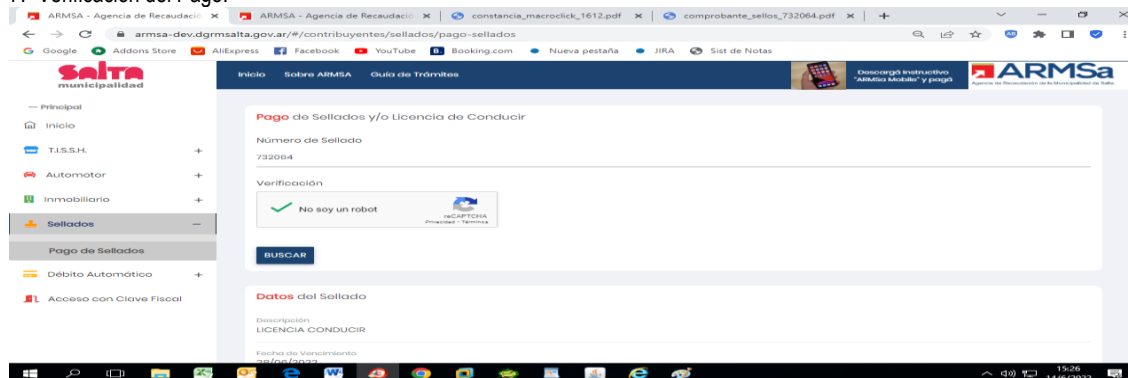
Verificación del Pago:

ARMSA - Agencia de Recaudació ×
ARMSA - Agencia de Recaudació ×
constancia_macroclick_1612.pdf ×
comprobante_sellos_732064.pdf ×
+

armsa-dev.dgrmsalta.gov.ar/#/contribuyentes/sellados/pago-sellados

Google Addons Store AliExpress Facebook YouTube Booking.com Nueva pestaña JIRA Sist de Notas

Salta municipalidad

Inicio Sobre ARMSA Guía de Trámites

Descargá instructivo "ARMSa Mobile" y pagá

ARMSa Agencia de Recaudación de la Municipalidad de Salta

— Principal
Inicio
T.I.S.S.H. +
Automotor +
Inmobiliario +
Sellados —
Pago de Sellados
Débito Automático +
Acceso con Clave Fiscal

Pago de Sellados y/o Licencia de Conducir

Número de Sellado
732064

Verificación
No soy un robot
reCAPTCHA
Privacidad - Términos

BUSCAR

Datos del Sellado

Descripción
LICENCIA CONDUCIR

Fecha de Vencimiento
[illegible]

15:26
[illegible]